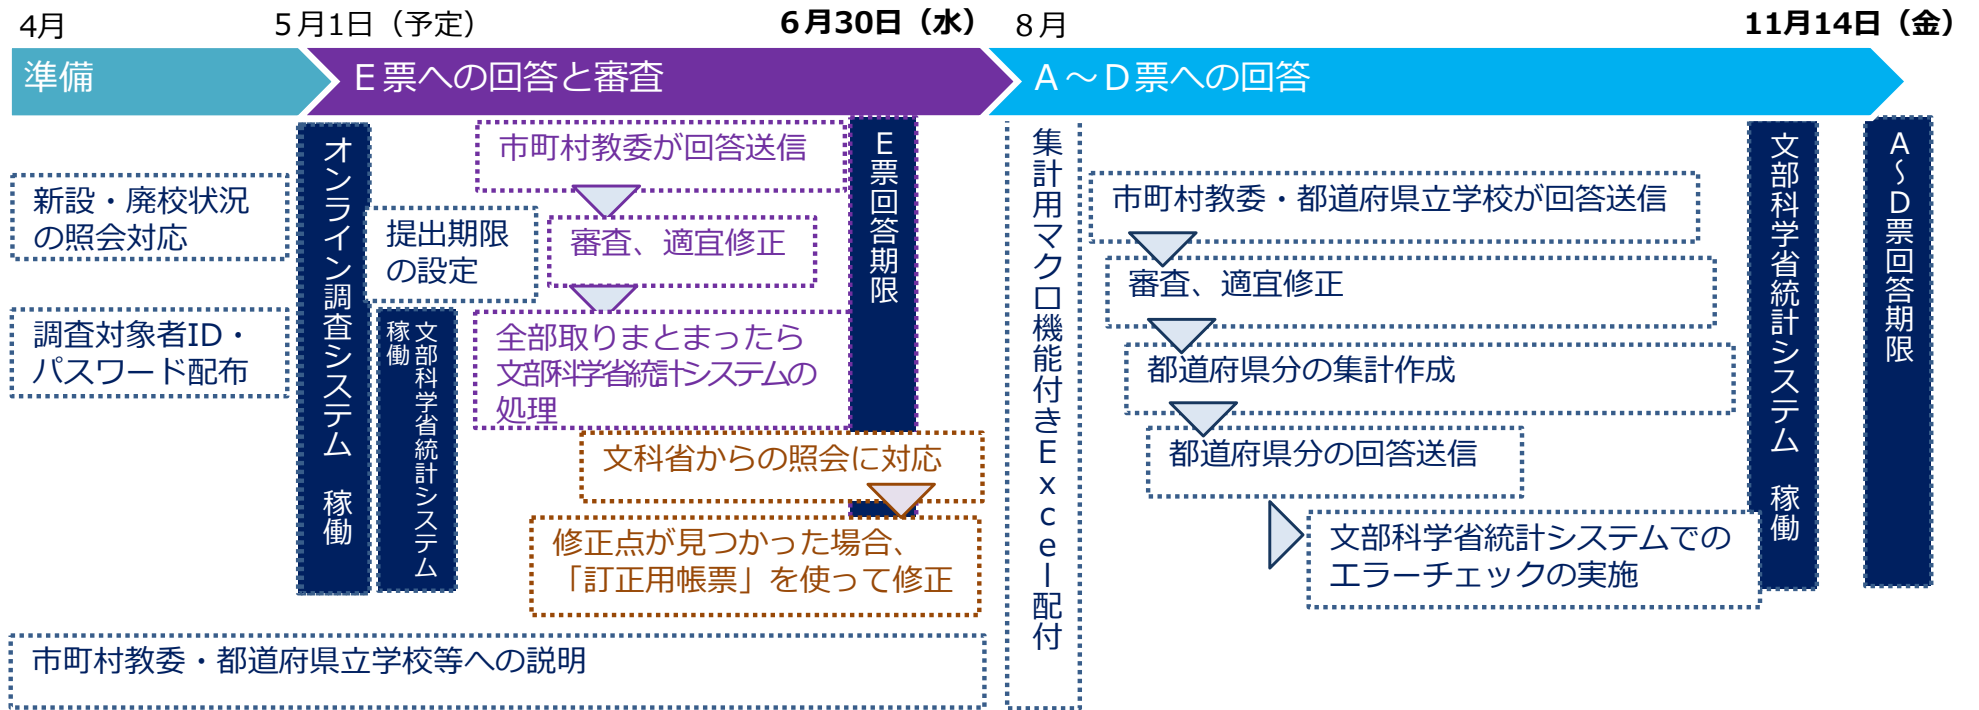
4月

5月1日（予定）

6月30日（水）

8月

11月14日（金）

準備

Ｅ票への回答と審査

Ａ～Ｄ票への回答

新設・廃校状況の照会対応

調査対象者ID・パスワード配布

オンライン調査システム　稼働

提出期限の設定

文部科学省統計システム　稼働

市町村教委が回答送信

審査、適宜修正

全部取りまとまったら文部科学省統計システムの処理

Ｅ票回答期限

文科省からの照会に対応

修正点が見つかった場合、「訂正用帳票」を使って修正

市町村教委・都道府県立学校等への説明

集計用マクロ機能付きＥｘｃｅｌ配付

市町村教委・都道府県立学校が回答送信

審査、適宜修正

都道府県分の集計作成

都道府県分の回答送信

文部科学省統計システムでのエラーチェックの実施

文部科学省統計システム　稼働

Ａ～Ｄ票回答期限